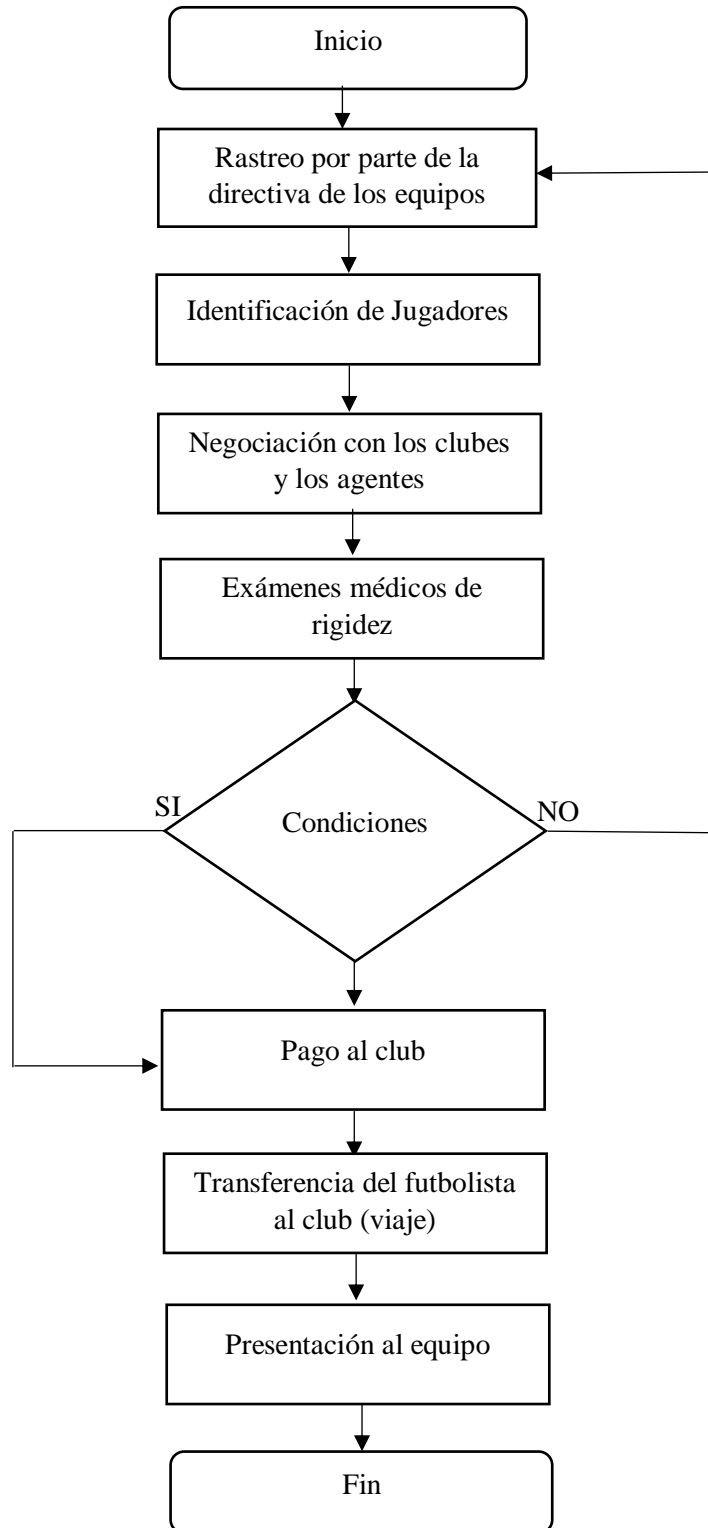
Inicio

Rastreo por parte de la directiva de los equipos

Identificación de Jugadores

Negociación con los clubes y los agentes

Exámenes médicos de rigidez

SI

Condiciones

NO

Pago al club

Transferencia del futbolista al club (viaje)

Presentación al equipo

Fin